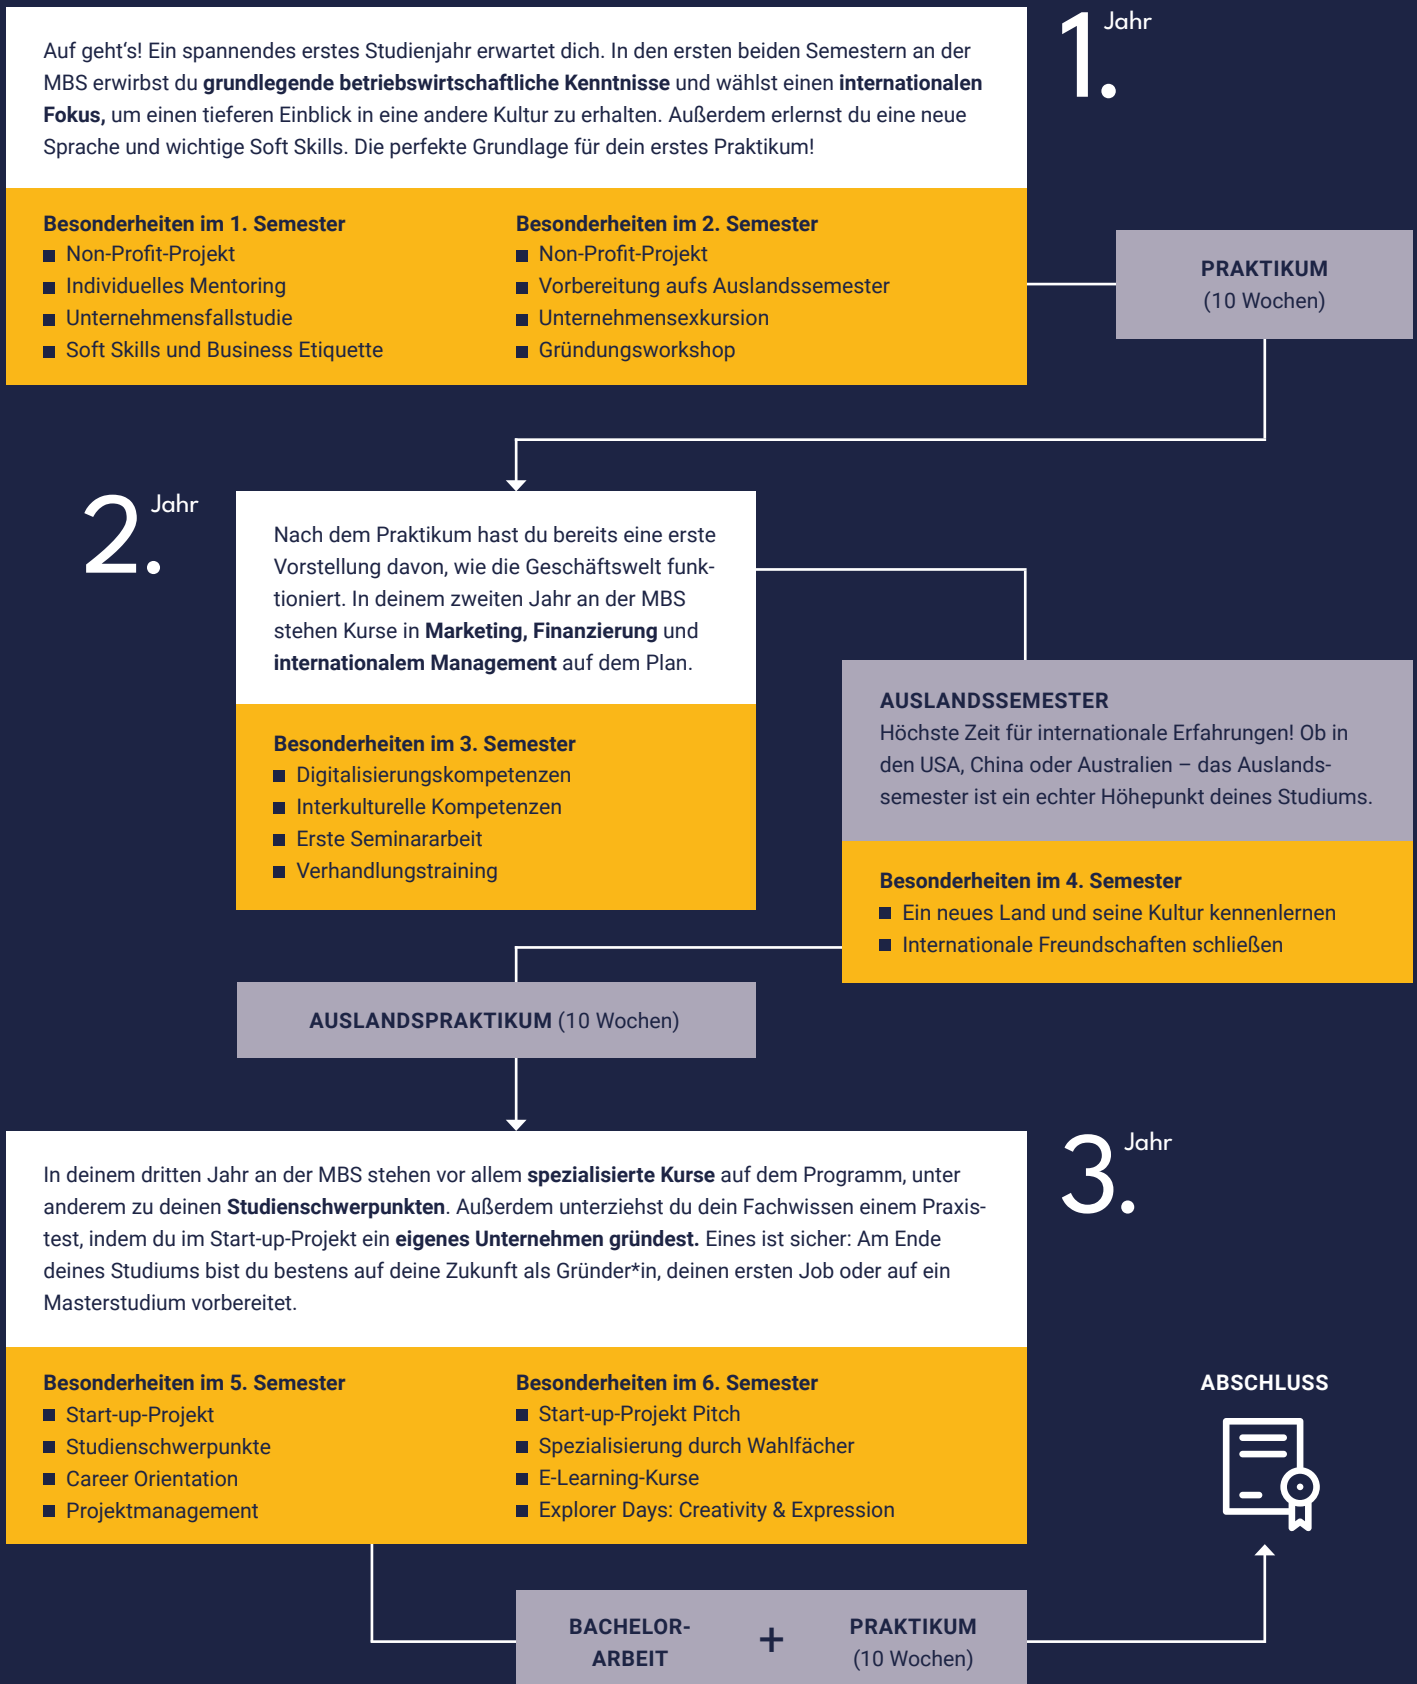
1. Jahr

Auf geht's! Ein spannendes erstes Studienjahr erwartet dich. In den ersten beiden Semestern an der MBS erwirbst du **grundlegende betriebswirtschaftliche Kenntnisse** und wählst einen **internationalen Fokus,** um einen tieferen Einblick in eine andere Kultur zu erhalten. Außerdem erlernst du eine neue Sprache und wichtige Soft Skills. Die perfekte Grundlage für dein erstes Praktikum!

**Besonderheiten im 1. Semester**
- Non-Profit-Projekt
- Individuelles Mentoring
- Unternehmensfallstudie
- Soft Skills und Business Etiquette

**Besonderheiten im 2. Semester**
- Non-Profit-Projekt
- Vorbereitung aufs Auslandssemester
- Unternehmensexkursion
- Gründungsworkshop

PRAKTIKUM
(10 Wochen)

2. Jahr

Nach dem Praktikum hast du bereits eine erste Vorstellung davon, wie die Geschäftswelt funktioniert. In deinem zweiten Jahr an der MBS stehen Kurse in **Marketing, Finanzierung** und **internationalem Management** auf dem Plan.

**Besonderheiten im 3. Semester**
- Digitalisierungskompetenzen
- Interkulturelle Kompetenzen
- Erste Seminararbeit
- Verhandlungstraining

AUSLANDSSEMESTER
Höchste Zeit für internationale Erfahrungen! Ob in den USA, China oder Australien – das Auslandssemester ist ein echter Höhepunkt deines Studiums.

**Besonderheiten im 4. Semester**
- Ein neues Land und seine Kultur kennenlernen
- Internationale Freundschaften schließen

AUSLANDSPRAKTIKUM (10 Wochen)

3. Jahr

In deinem dritten Jahr an der MBS stehen vor allem **spezialisierte Kurse** auf dem Programm, unter anderem zu deinen **Studienschwerpunkten**. Außerdem unterziehst du dein Fachwissen einem Praxistest, indem du im Start-up-Projekt ein **eigenes Unternehmen gründest.** Eines ist sicher: Am Ende deines Studiums bist du bestens auf deine Zukunft als Gründer*in, deinen ersten Job oder auf ein Masterstudium vorbereitet.

**Besonderheiten im 5. Semester**
- Start-up-Projekt
- Studienschwerpunkte
- Career Orientation
- Projektmanagement

**Besonderheiten im 6. Semester**
- Start-up-Projekt Pitch
- Spezialisierung durch Wahlfächer
- E-Learning-Kurse
- Explorer Days: Creativity & Expression

ABSCHLUSS

BACHELOR-ARBEIT + PRAKTIKUM (10 Wochen)